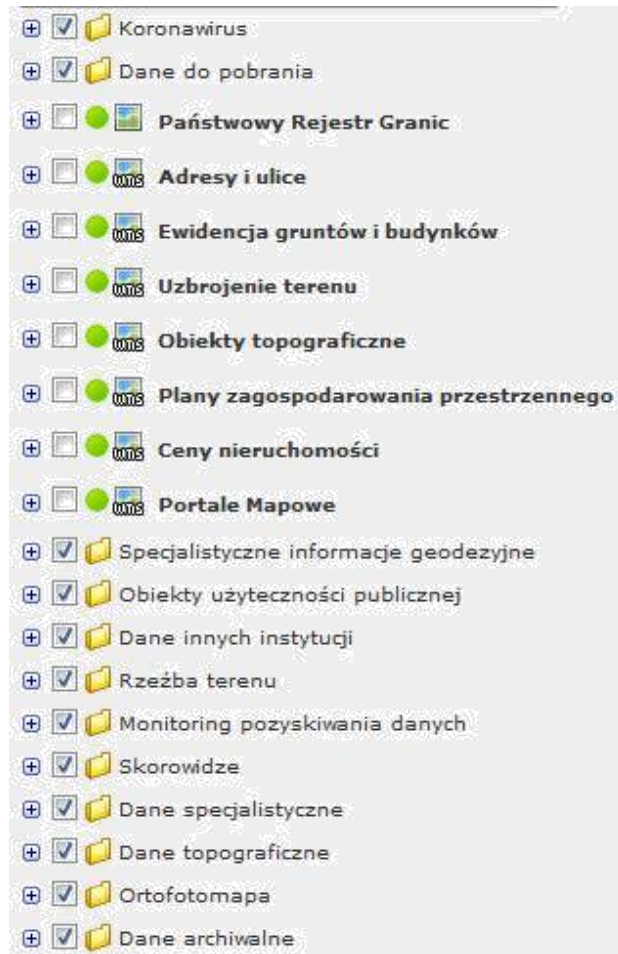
Koronawirus
Dane do pobrania
Państwowy Rejestr Granic
wms Adresy i ulice
wms Ewidencja gruntów i budynków
wms Uzbrojenie terenu
wms Obiekty topograficzne
wms Plany zagospodarowania przestrzennego
wms Ceny nieruchomości
wms Portale Mapowe
Specjalistyczne informacje geodezyjne
Obiekty użyteczności publicznej
Dane innych instytucji
Rzeźba terenu
Monitoring pozyskiwania danych
Skorowidze
Dane specjalistyczne
Dane topograficzne
Ortofotomapa
Dane archiwalne